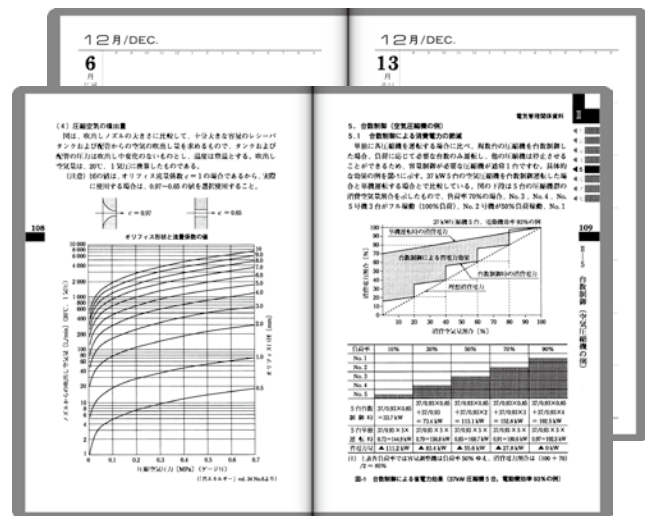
12月/DEC.
6
月

12月/DEC.
13
月

(4) 圧縮空気の噴出量
図は、吹出しノズルの大きさに比較して、十分大きな容量のレシーバタンクおよび配管からの空気の吹出し量を求めるもので、タンクおよび配管の圧力は吹出し中変化ないものとし、温度は常温とする。吹出し空気量は、20℃、1気圧に換算したものである。
(注意) 図の値は、オリフィス流量係数 $c=1$ の場合であるから、実際に使用する場合は、0.97〜0.65 の値を選択使用すること。

$c=0.97$ $c=0.65$

108

オリフィス形状と流量係数の値

ノズルからの吹出し空気量 [L/min] (20℃、1気圧)

オリフィス口径 [mm]

圧縮空気の圧力 [MPa] (ゲージ圧)

(「省エネルギー」vol.36 No.6より)

電気管理関係資料

5. 台数制御 (空気圧縮機の例)
5.1 台数制御による消費電力の節減
単独に圧縮機を運転する場合に比べ、複数台の圧縮機を台数制御した場合、負荷に応じて必要な台数のみ運転し、他の圧縮機は停止させることができるため、容量制御が必要な圧縮機が通常1台ですむ。具体的な効果の例を図-5に示す。37 kWを5台の空気圧縮機を台数制御運転した場合と単機運転する場合とで比較している。図の下段は5台の圧縮機群の消費空気量割合を示したもので、負荷率70%の場合、No.3、No.4、No.5号機3台がフル稼動 (100%負荷)、No.2号機が50%負荷稼動、No.1

37 kW圧縮機5台、電動機効率93%の例

単機運転時の消費電力
台数制御による消費電力節減
台数制御時の消費電力
理想的消費電力

消費空気量割合 [%]

109

II−5 台数制御 (空気圧縮機の例)

| 負荷率 | 10% | 30% | 50% | 70% | 90% |
|---|---|---|---|---|---|
| No.1 | | | | | |
| No.2 | | | | | |
| No.3 | | | | | |
| No.4 | | | | | |
| No.5 | | | | | |
| 5台台数制御 Ⓐ | 37/0.93×0.48 =33.7 kW | 37/0.93×0.85 +37/0.93 =73.4 kW | 37/0.93×0.85 +37/0.93×2 =113.1 kW | 37/0.93×0.82 +37/0.93×3 =152.8 kW | 37/0.93×0.82 +37/0.93×4 =192.6 kW |
| 5台単機運転 Ⓑ | 37/0.93×5× 0.72=144.9 kW | 37/0.93×5× 0.79=156.8 kW | 37/0.93×5× 0.85=168.7 kW | 37/0.93×5× 0.91=180.6 kW | 37/0.93×5× 0.97=192.4 kW |
| 省電力Ⓑ−Ⓐ | ▲111.2 kW | ▲83.4 kW | ▲55.6 kW | ▲27.8 kW | ▲0 kW |

(注) 上表各負荷率では容量調整機は負荷率50%中4、消費電力割合 (100+70)/2=85%

図-5 台数制御による省電力効果 (37 kW圧縮機5台、電動機効率93%の例)